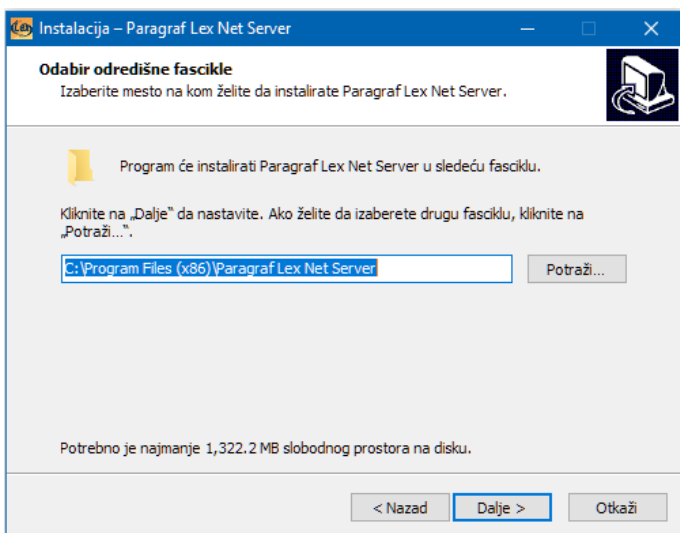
Instalacija – Paragraf Lex Net Server

Odabir odredišne fascikle
Izaberite mesto na kom želite da instalirate Paragraf Lex Net Server.

Program će instalirati Paragraf Lex Net Server u sledeću fasciklu.

Kliknite na „Dalje" da nastavite. Ako želite da izaberete drugu fasciklu, kliknite na „Potraži...".

C:\Program Files (x86)\Paragraf Lex Net Server

Potraži...

Potrebno je najmanje 1,322.2 MB slobodnog prostora na disku.

< Nazad

Dalje >

Otkaži